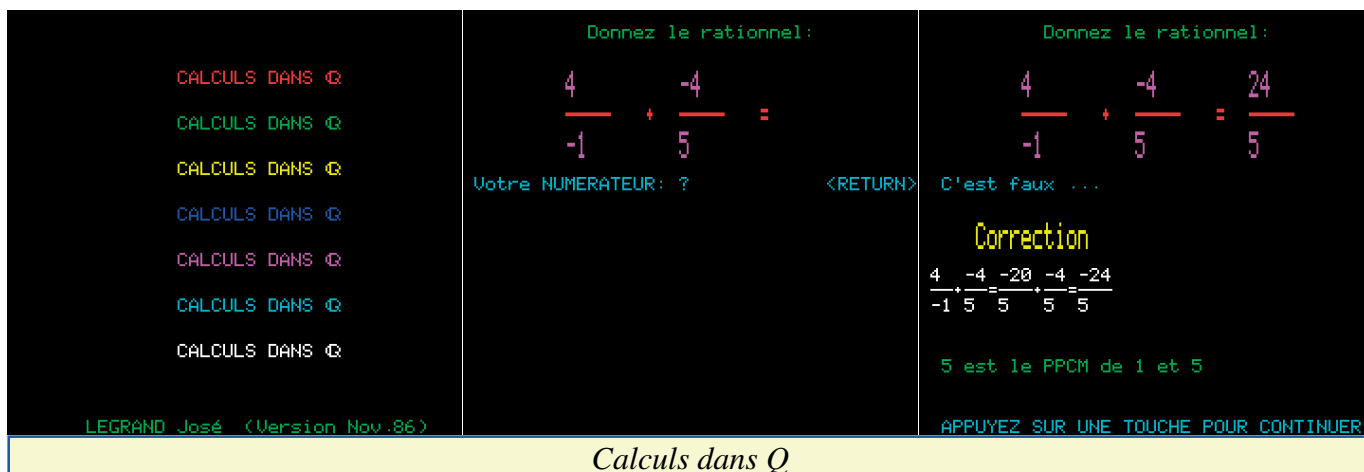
CALCULS DANS Q

CALCULS DANS Q

CALCULS DANS Q

CALCULS DANS Q

CALCULS DANS Q

CALCULS DANS Q

CALCULS DANS Q

LEGRAND José (Version Nov.86)

Donnez le rationnel:

$\frac{4}{-1} + \frac{-4}{5} =$

Votre NUMERATEUR: ? <RETURN>

Donnez le rationnel:

$\frac{4}{-1} + \frac{-4}{5} = \frac{24}{5}$

C'est faux ...

Correction

$\frac{4}{-1}+\frac{-4}{5}=\frac{-20}{5}+\frac{-4}{5}=\frac{-24}{5}$

5 est le PPCM de 1 et 5

APPUYEZ SUR UNE TOUCHE POUR CONTINUER

Calculs dans Q